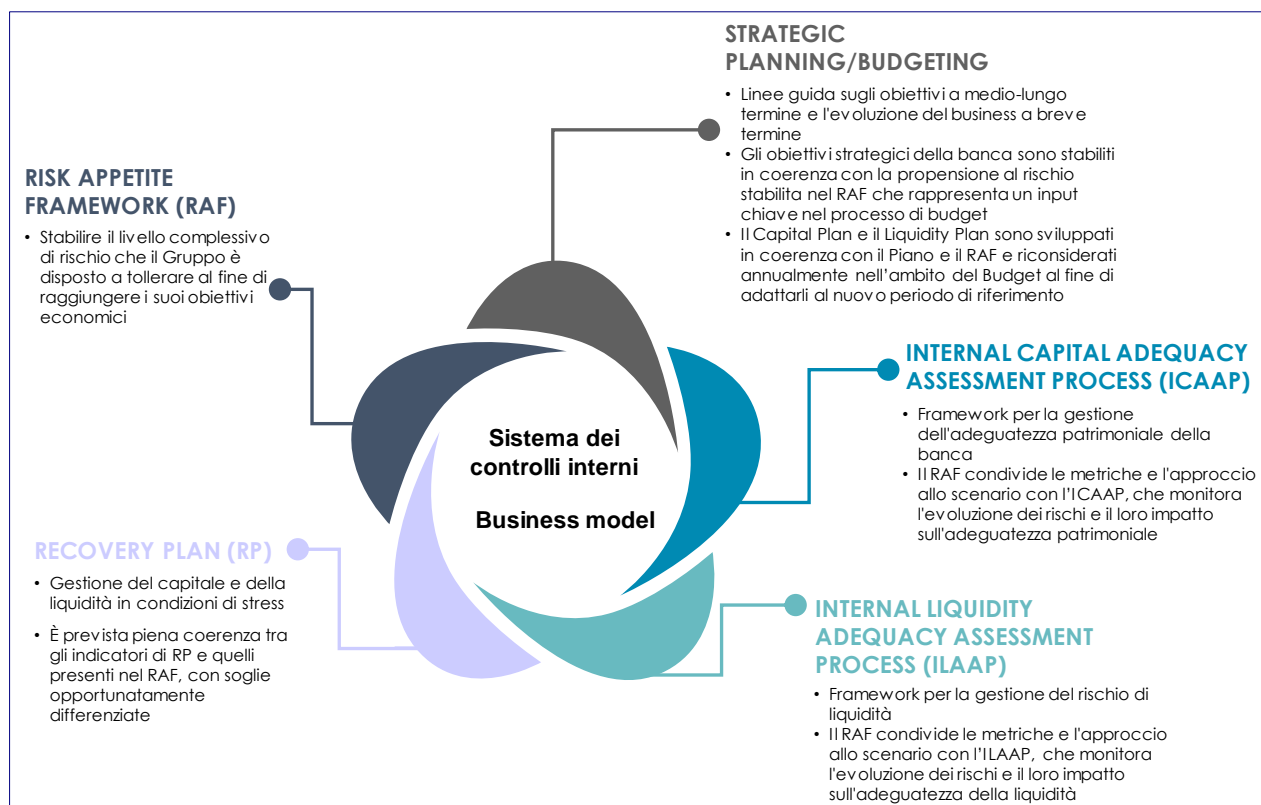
STRATEGIC PLANNING/BUDGETING

• Linee guida sugli obiettivi a medio-lungo termine e l'evoluzione del business a breve termine
• Gli obiettivi strategici della banca sono stabiliti in coerenza con la propensione al rischio stabilita nel RAF che rappresenta un input chiave nel processo di budget
• Il Capital Plan e il Liquidity Plan sono sviluppati in coerenza con il Piano e il RAF e riconsiderati annualmente nell'ambito del Budget al fine di adattarli al nuovo periodo di riferimento

RISK APPETITE FRAMEWORK (RAF)

• Stabilire il livello complessivo di rischio che il Gruppo è disposto a tollerare al fine di raggiungere i suoi obiettivi economici

INTERNAL CAPITAL ADEQUACY ASSESSMENT PROCESS (ICAAP)

• Framework per la gestione dell'adeguatezza patrimoniale della banca
• Il RAF condivide le metriche e l'approccio allo scenario con l'ICAAP, che monitora l'evoluzione dei rischi e il loro impatto sull'adeguatezza patrimoniale

Sistema dei controlli interni

Business model

RECOVERY PLAN (RP)

• Gestione del capitale e della liquidità in condizioni di stress
• È prevista piena coerenza tra gli indicatori di RP e quelli presenti nel RAF, con soglie opportunatamente differenziate

INTERNAL LIQUIDITY ADEQUACY ASSESSMENT PROCESS (ILAAP)

• Framework per la gestione del rischio di liquidità
• Il RAF condivide le metriche e l'approccio allo scenario con l'ILAAP, che monitora l'evoluzione dei rischi e il loro impatto sull'adeguatezza della liquidità